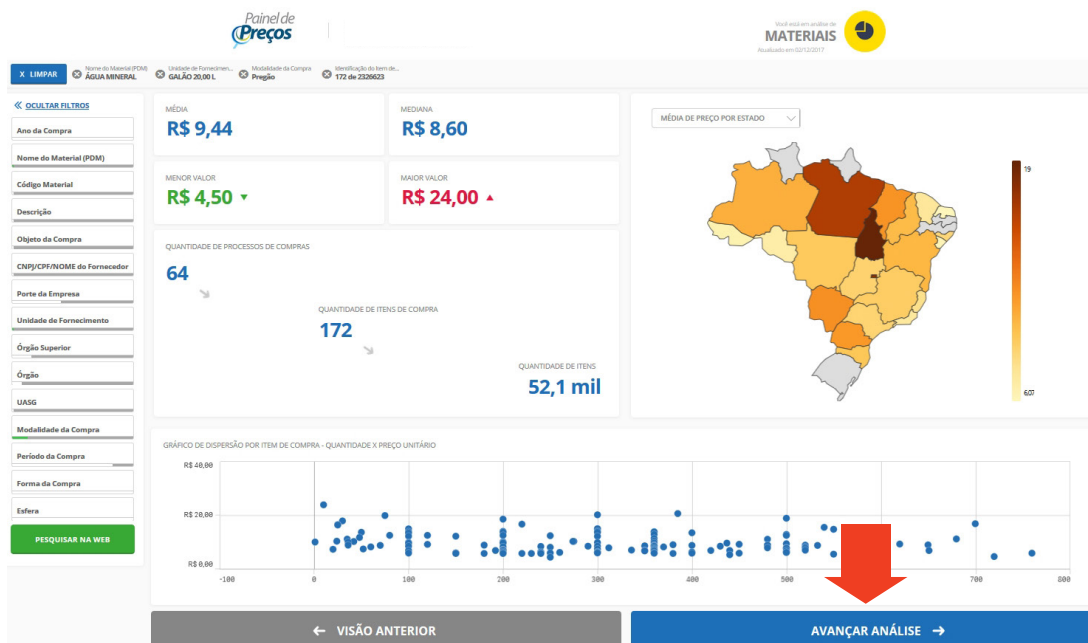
Painel de Preços

Você está em análise de
MATERIAIS
Atualizado em 02/12/2017

X LIMPAR
Nome do Material (PDM) ÁGUA MINERAL
Unidade de Fornecimen... GALÃO 20,00 L
Modalidade da Compra Pregão
Identificação do bem de... 172 de 2326623

« OCULTAR FILTROS
Ano da Compra
Nome do Material (PDM)
Código Material
Descrição
Objeto da Compra
CNPJ/CPF/NOME do Fornecedor
Porte da Empresa
Unidade de Fornecimento
Órgão Superior
Órgão
UASG
Modalidade da Compra
Período da Compra
Forma da Compra
Esfera
PESQUISAR NA WEB

MÉDIA
R$ 9,44

MEDIANA
R$ 8,60

MENOR VALOR
R$ 4,50

MAIOR VALOR
R$ 24,00

QUANTIDADE DE PROCESSOS DE COMPRAS
64

QUANTIDADE DE ITENS DE COMPRA
172

QUANTIDADE DE ITENS
52,1 mil

MÉDIA DE PREÇO POR ESTADO

19
6,07

GRÁFICO DE DISPERSÃO POR ITEM DE COMPRA - QUANTIDADE X PREÇO UNITÁRIO
R$ 40,00
R$ 20,00
R$ 0,00
-100 0 100 200 300 400 500 600 700 800

← VISÃO ANTERIOR
AVANÇAR ANÁLISE →